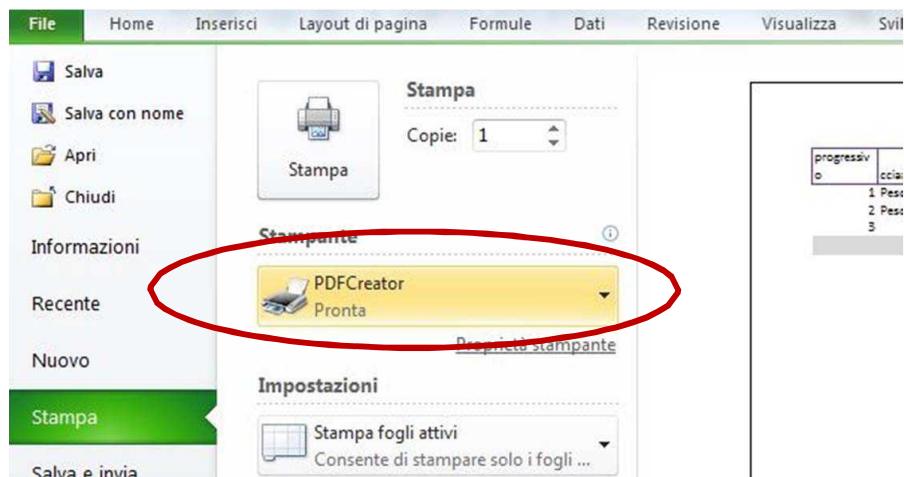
File Home Inserisci Layout di pagina Formule Dati Revisione Visualizza Svil

Salva
Salva con nome
Apri
Chiudi
Informazioni
Recente
Nuovo
Stampa
Salva e invia

Stampa

Stampa
Copie: 1

Stampante
PDFCreator
Pronta
Proprietà stampante

Impostazioni
Stampa fogli attivi
Consente di stampare solo i fogli ...

| progressiv o | ccia |
|---|---|
| 1 | Peso |
| 2 | Peso |
| 3 | |